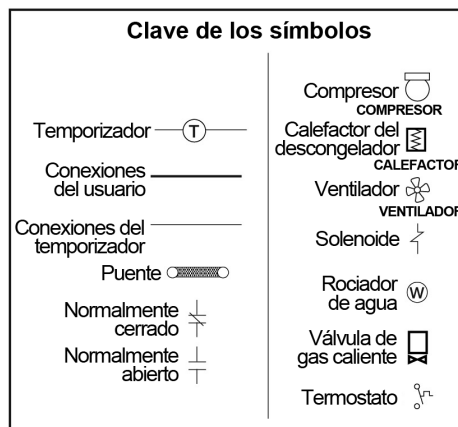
Clave de los símbolos

Temporizador (T)

Conexiones del usuario

Conexiones del temporizador

Puente

Normalmente cerrado

Normalmente abierto

Compresor
COMPRESOR

Calefactor del descongelador
CALEFACTOR

Ventilador
VENTILADOR

Solenoide

Rociador de agua (W)

Válvula de gas caliente

Termostato